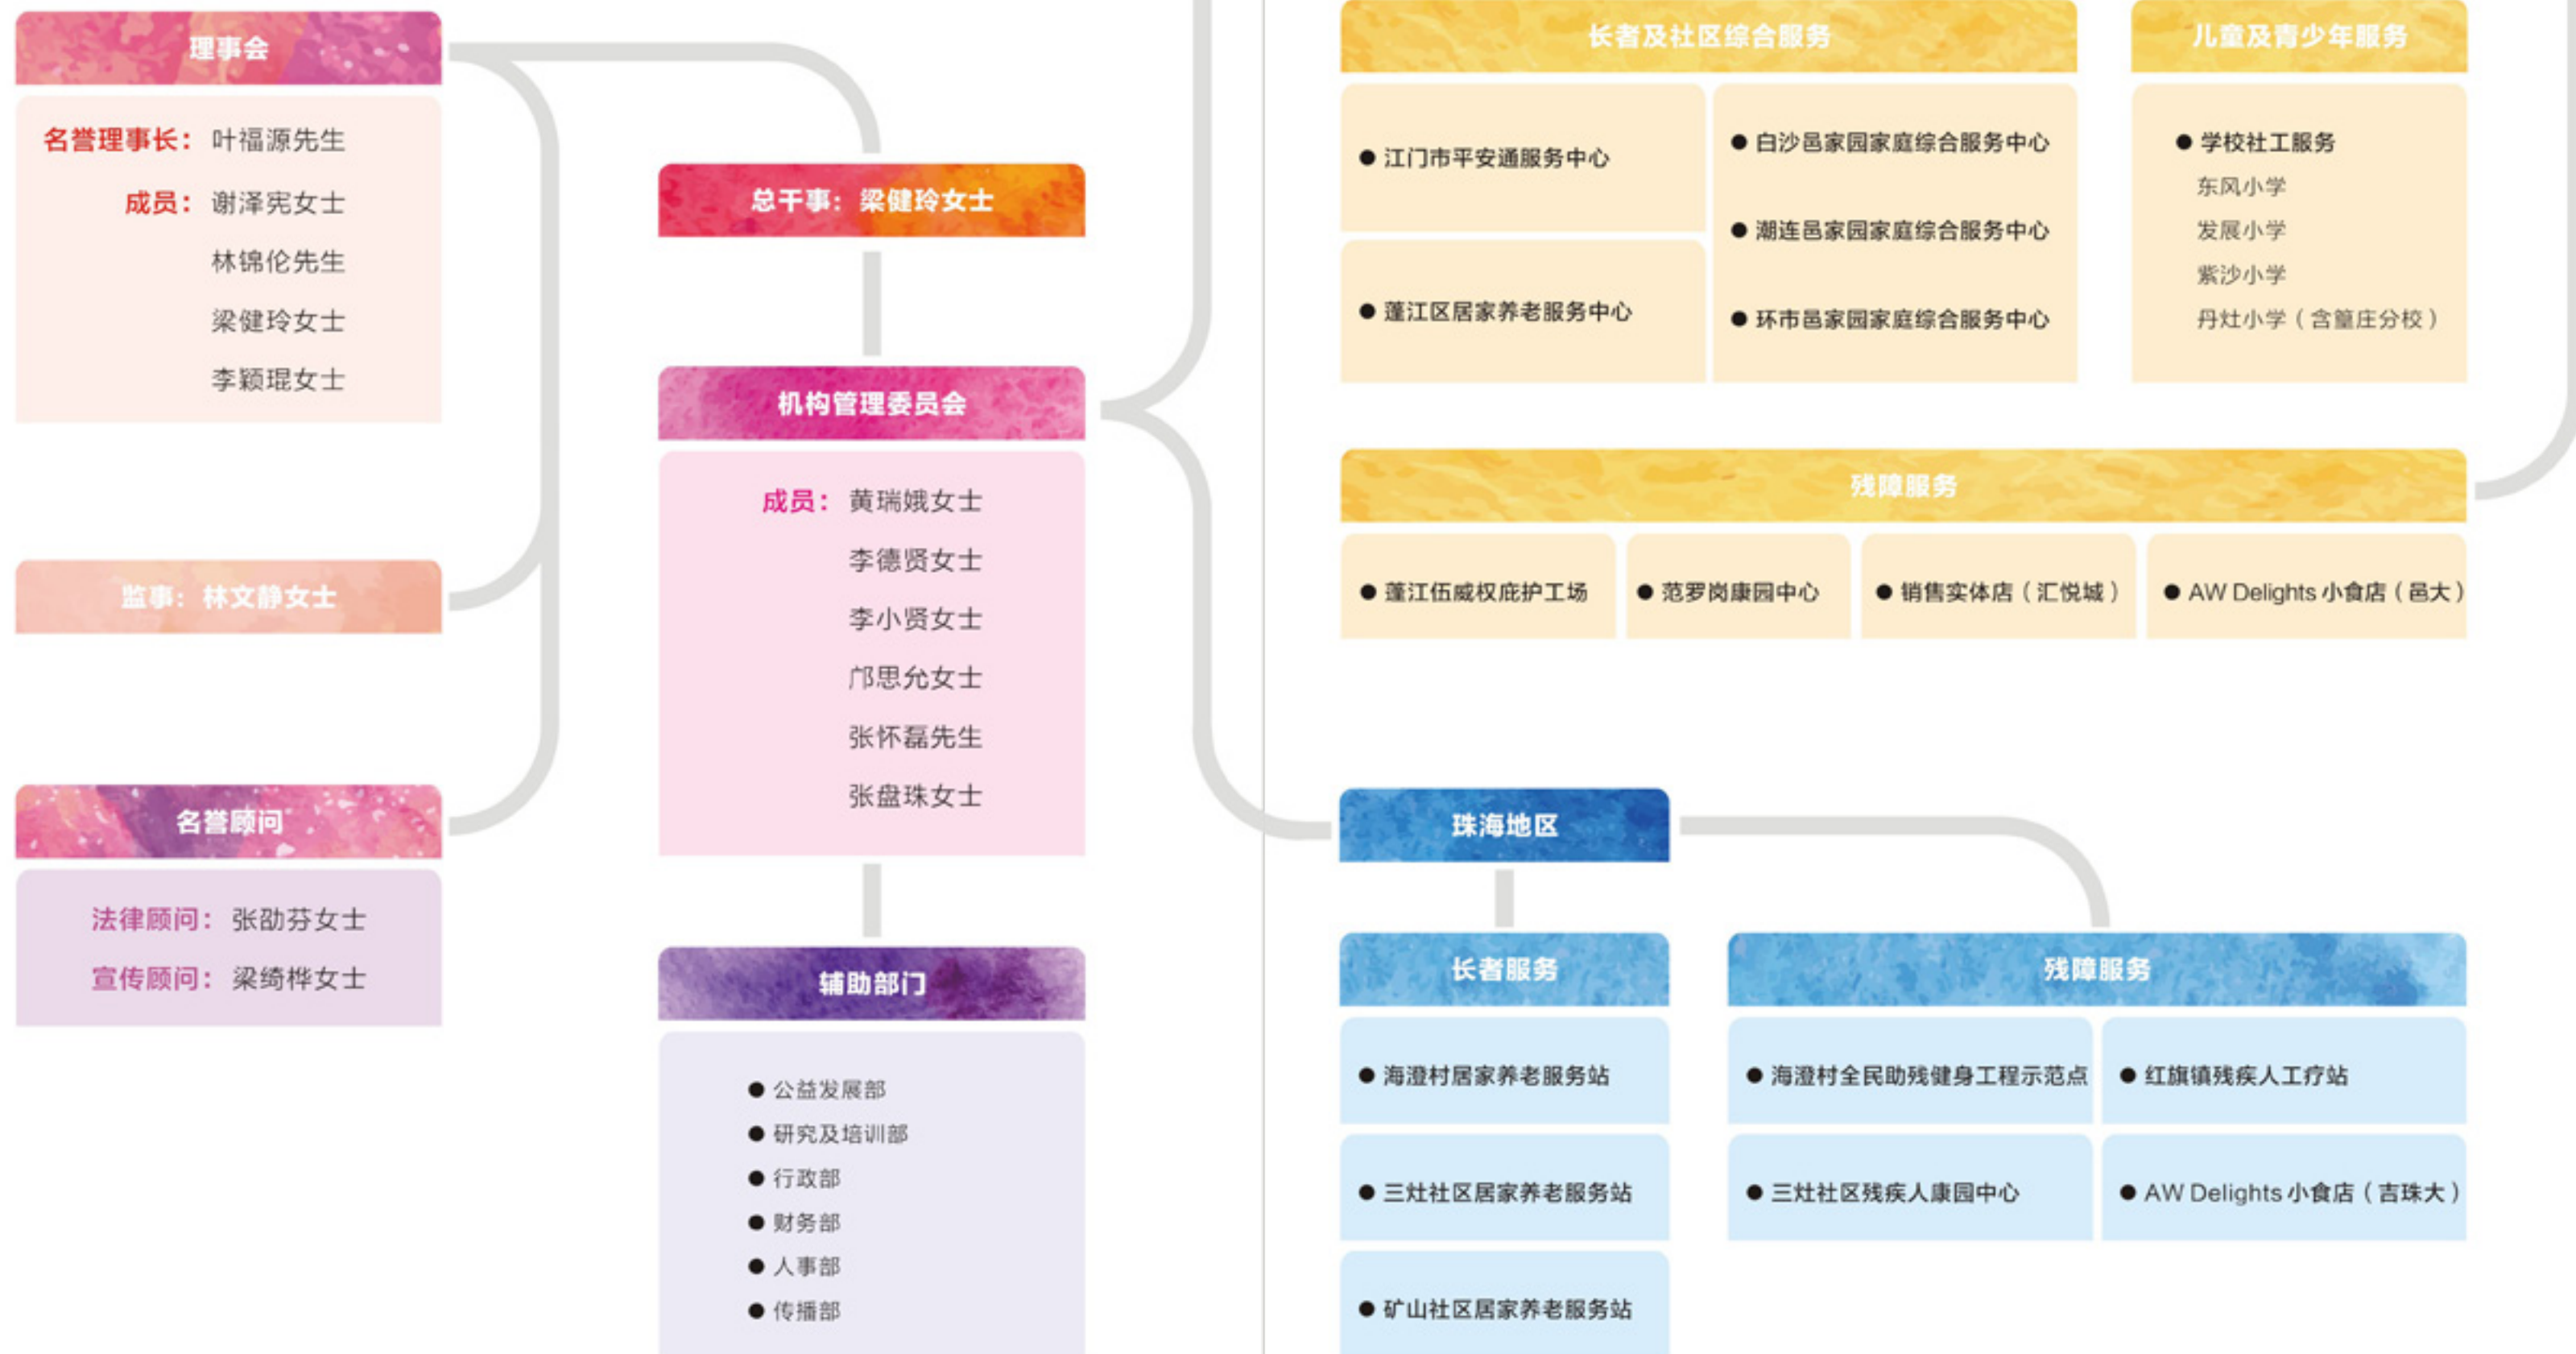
理事会

名誉理事长：叶福源先生
成员：谢泽宪女士
林锦伦先生
梁健玲女士
李颖琨女士

监事：林文静女士

名誉顾问

法律顾问：张劭芬女士
宣传顾问：梁绮桦女士

总干事：梁健玲女士

机构管理委员会

成员：黄瑞娥女士
李德贤女士
李小贤女士
邝思允女士
张怀磊先生
张盘珠女士

辅助部门

● 公益发展部
● 研究及培训部
● 行政部
● 财务部
● 人事部
● 传播部

长者及社区综合服务

● 江门市平安通服务中心
● 蓬江区居家养老服务中心
● 白沙邑家园家庭综合服务中心
● 潮连邑家园家庭综合服务中心
● 环市邑家园家庭综合服务中心

儿童及青少年服务

● 学校社工服务
东风小学
发展小学
紫沙小学
丹灶小学（含篁庄分校）

残障服务

● 蓬江伍威权庇护工场
● 范罗岗康园中心
● 销售实体店（汇悦城）
● AW Delights 小食店（邑大）

珠海地区

长者服务

● 海澄村居家养老服务站
● 三灶社区居家养老服务站
● 矿山社区居家养老服务站

残障服务

● 海澄村全民助残健身工程示范点
● 红旗镇残疾人工疗站
● 三灶社区残疾人康园中心
● AW Delights 小食店（吉珠大）